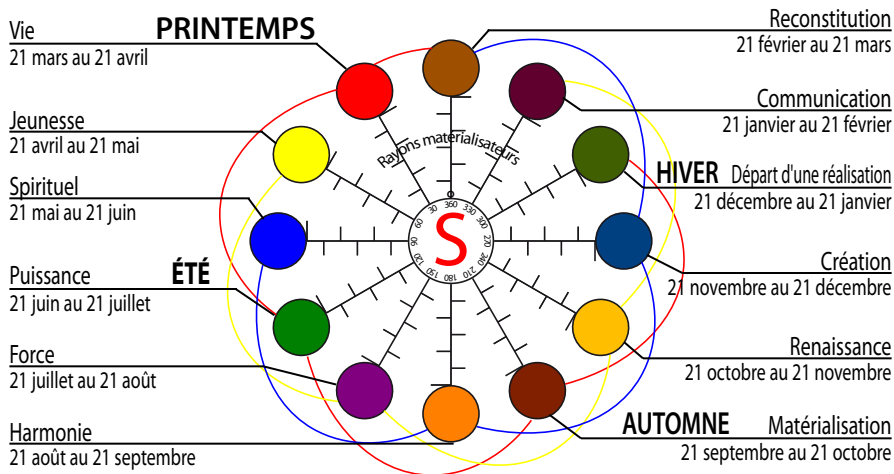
Vie
21 mars au 21 avril

PRINTEMPS

Jeunesse
21 avril au 21 mai

Spirituel
21 mai au 21 juin

Puissance
21 juin au 21 juillet

ÉTÉ

Force
21 juillet au 21 août

Harmonie
21 août au 21 septembre

Reconstitution
21 février au 21 mars

Communication
21 janvier au 21 février

HIVER Départ d'une réalisation
21 décembre au 21 janvier

Création
21 novembre au 21 décembre

Renaissance
21 octobre au 21 novembre

AUTOMNE Matérialisation
21 septembre au 21 octobre

Rayons matérialisateurs

S

360 330 300 270 240 210 180 150 120 90 60 30